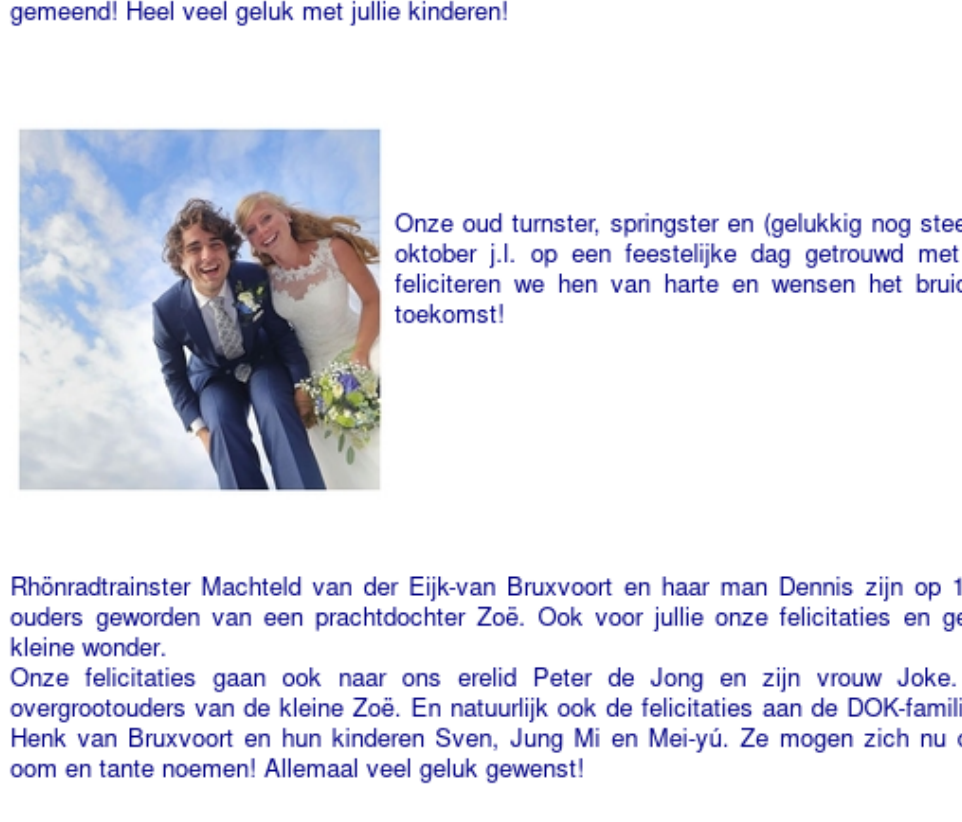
gemeend! Heel veel geluk met jullie kinderen!

Onze oud turnster, springster en (gelukkig nog stee oktober j.l. op een feestelijke dag getrouwd met feliciteren we hen van harte en wensen het bruid toekomst!

Rhönradtrainster Machteld van der Eijk-van Bruxvoort en haar man Dennis zijn op 1 ouders geworden van een prachtdochter Zoë. Ook voor jullie onze felicitaties en ge kleine wonder.
Onze felicitaties gaan ook naar ons erelid Peter de Jong en zijn vrouw Joke. overgrootouders van de kleine Zoë. En natuurlijk ook de felicitaties aan de DOK-famili Henk van Bruxvoort en hun kinderen Sven, Jung Mi en Mei-yú. Ze mogen zich nu oom en tante noemen! Allemaal veel geluk gewenst!